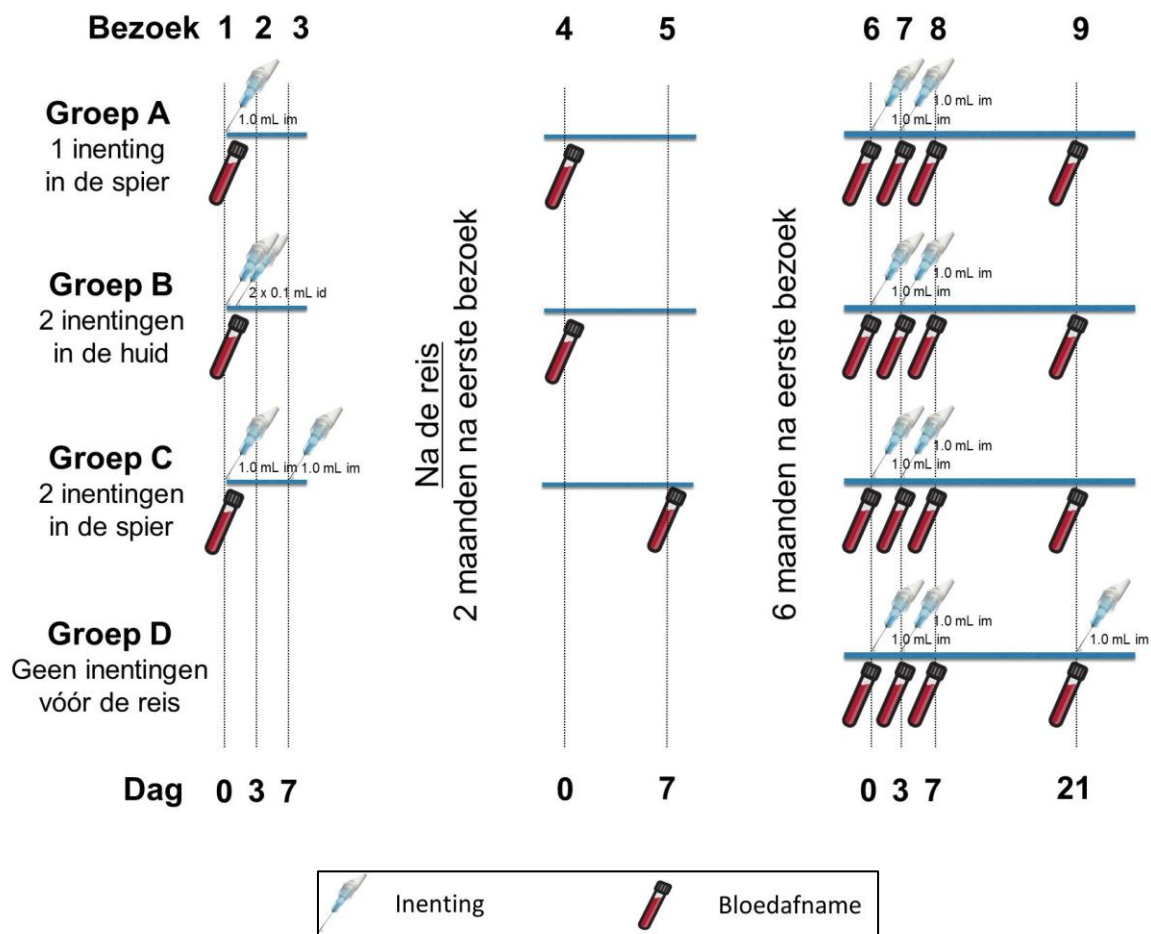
Bezoek 1 2 3

4 5

6 7 8 9

Groep A
1 inenting in de spier

1.0 mL im

1.0 mL im
1.0 mL im

Groep B
2 inentingen in de huid

2 x 0.1 mL id

1.0 mL im
1.0 mL im

Groep C
2 inentingen in de spier

1.0 mL im 1.0 mL im

1.0 mL im
1.0 mL im

Groep D
Geen inentingen vóór de reis

1.0 mL im
1.0 mL im
1.0 mL im

Na de reis
2 maanden na eerste bezoek

6 maanden na eerste bezoek

Dag 0 3 7

0 7

0 3 7 21

Inenting

Bloedafname